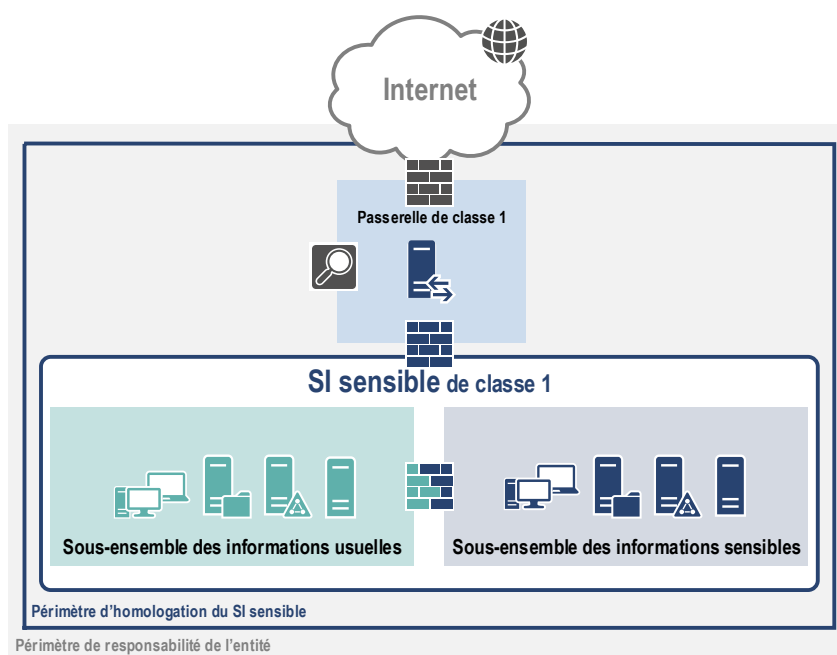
Internet

Passerelle de classe 1

SI sensible de classe 1

Sous-ensemble des informations usuelles

Sous-ensemble des informations sensibles

Périmètre d'homologation du SI sensible

Périmètre de responsabilité de l'entité